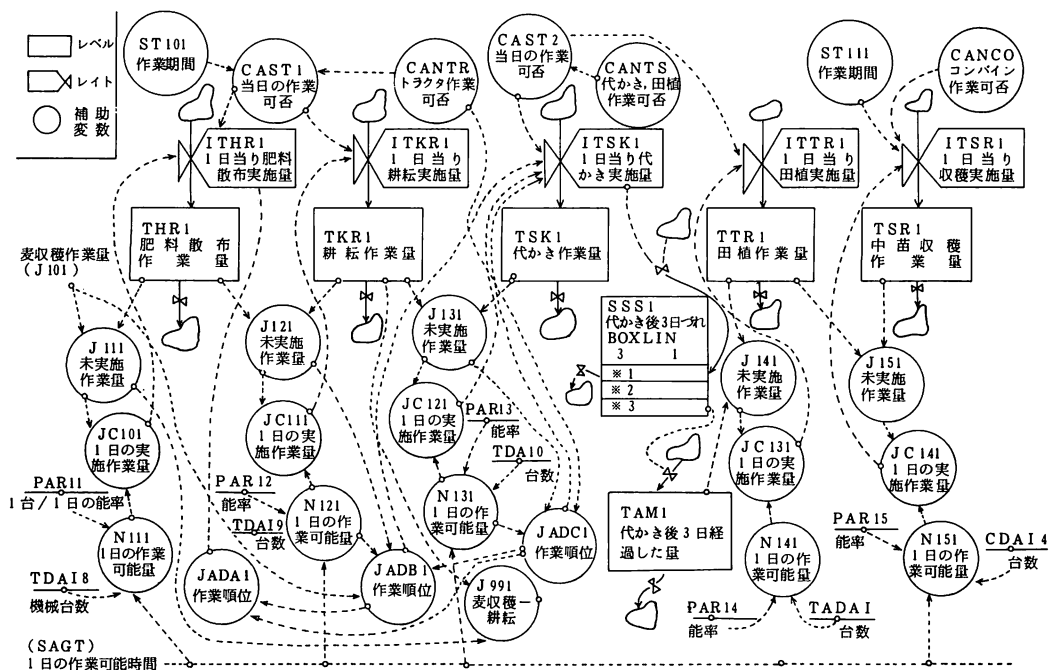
レベル
レイト
補助変数

ST101 作業期間
CAST1 当日の作業可否
CANTR トラクタ作業可否
CAST2 当日の作業可否
CANTS 代かき，田植作業可否
ST111 作業期間
CANCO コンバイン作業可否

ITHR1 1日当り肥料散布実施量
ITKR1 1日当り耕耘実施量
ITSK1 1日当り代かき実施量
ITTR1 1日当り田植実施量
ITSR1 1日当り収穫実施量

THR1 肥料散布作業量
TKR1 耕耘作業量
TSK1 代かき作業量
TTR1 田植作業量
TSR1 中苗収穫作業量

麦収穫作業量 (J101)

SSS1 代かき後3日づれ BOXLIN
3 1
※1
※2
※3

J111 未実施作業量
J121 未実施作業量
J131 未実施作業量
J141 未実施作業量
J151 未実施作業量

JC101 1日の実施作業量
JC111 1日の実施作業量
JC121 1日の実施作業量
JC131 1日の実施作業量
JC141 1日の実施作業量

PAR13 能率
TDA10 台数
PAR11 1台/1日の能率
PAR12 能率
TDAI9 台数
PAR15 能率
CDAI4 台数

N111 1日の作業可能量
N121 1日の作業可能量
N131 1日の作業可能量
N141 1日の作業可能量
N151 1日の作業可能量

JADC1 作業順位
TAM1 代かき後3日経過した量
JADA1 作業順位
JADB1 作業順位
J991 麦収穫−耕耘

TDAI8 機械台数
PAR14 能率
TADAI 台数

(SAGT)
1日の作業可能時間